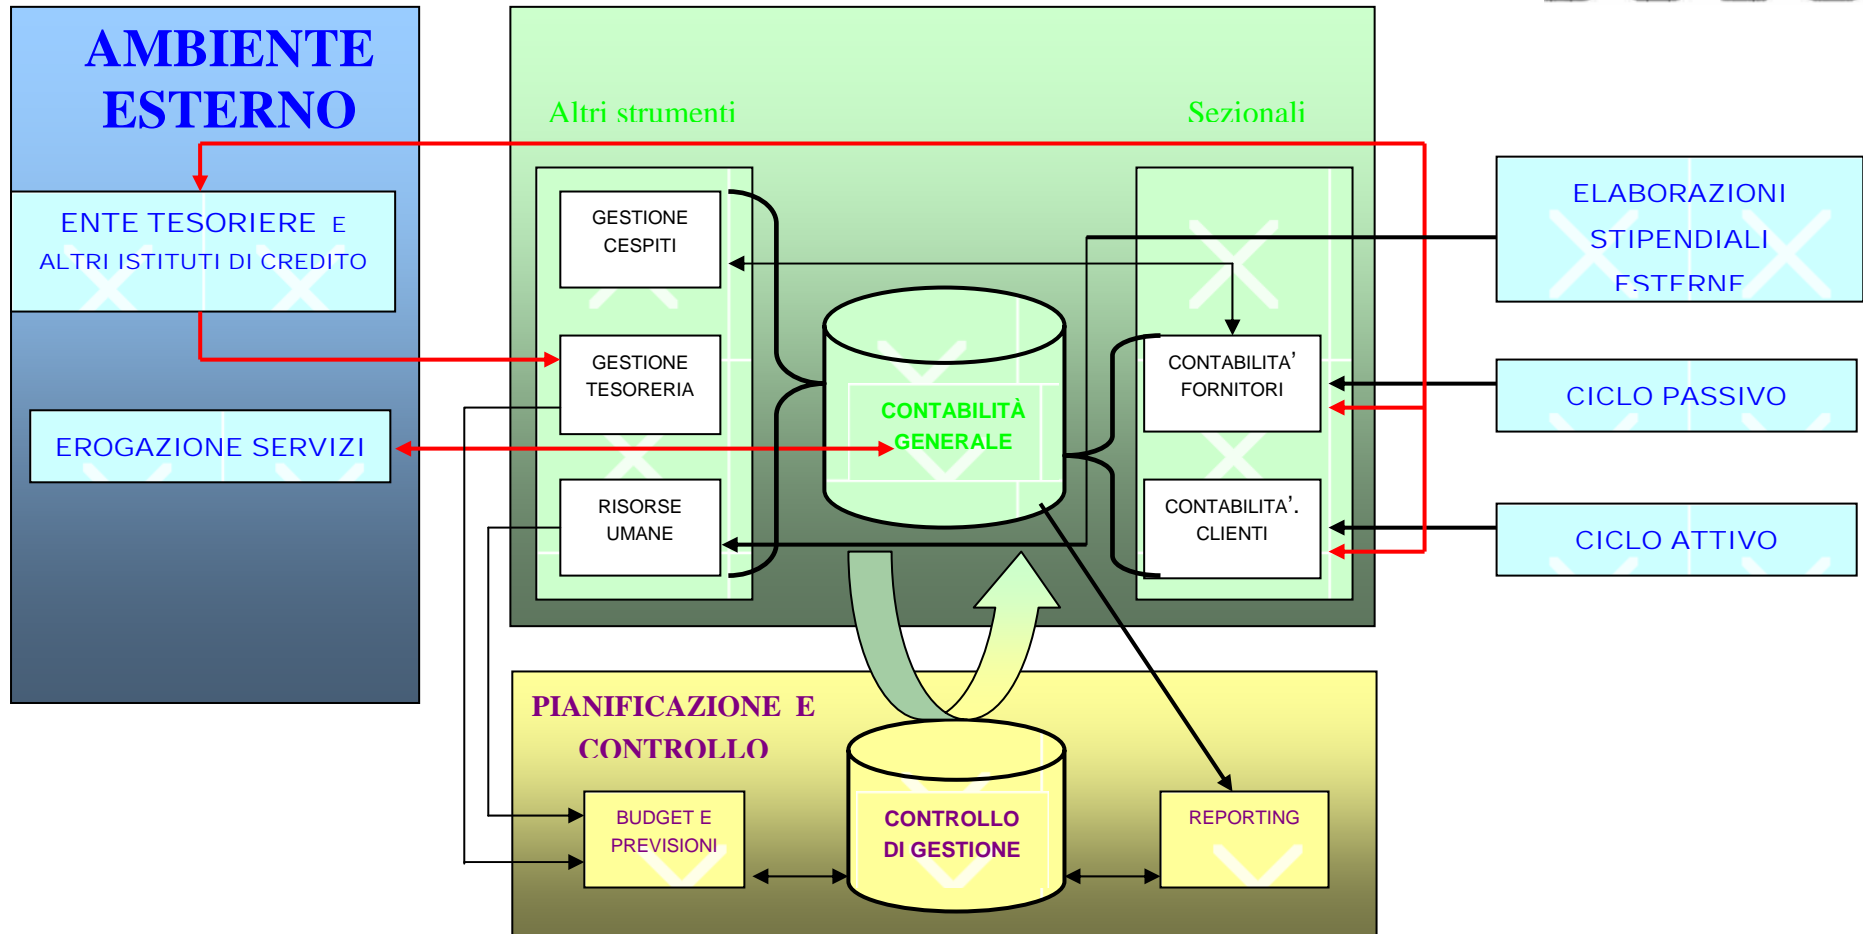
AMBIENTE ESTERNO

ENTE TESORIERE E ALTRI ISTITUTI DI CREDITO

EROGAZIONE SERVIZI

Altri strumenti

Sezionali

GESTIONE CESPITI

GESTIONE TESORERIA

RISORSE UMANE

CONTABILITÀ GENERALE

CONTABILITA' FORNITORI

CONTABILITA'. CLIENTI

ELABORAZIONI STIPENDIALI ESTERNE

CICLO PASSIVO

CICLO ATTIVO

PIANIFICAZIONE E CONTROLLO

BUDGET E PREVISIONI

CONTROLLO DI GESTIONE

REPORTING